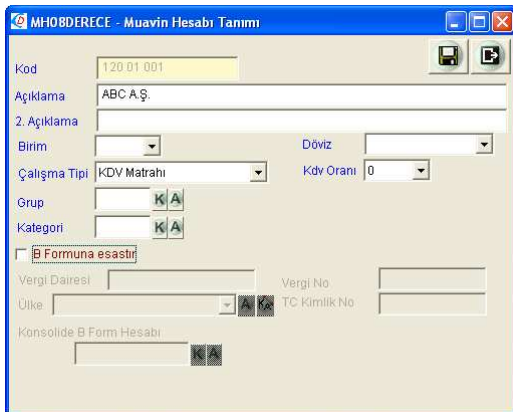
MHO8DERECE - Muavin Hesabı Tanımı

Kod 120 01 001

Açıklama ABC A.Ş.

2. Açıklama

Birim

Döviz

Çalışma Tipi KDV Matrahı

Kdv Oranı 0

Grup K A

Kategori K A

B Formuna esastır

Vergi Dairesi

Vergi No

Ülke A Kx

TC Kimlik No

Konsolide B Form Hesabı

K A